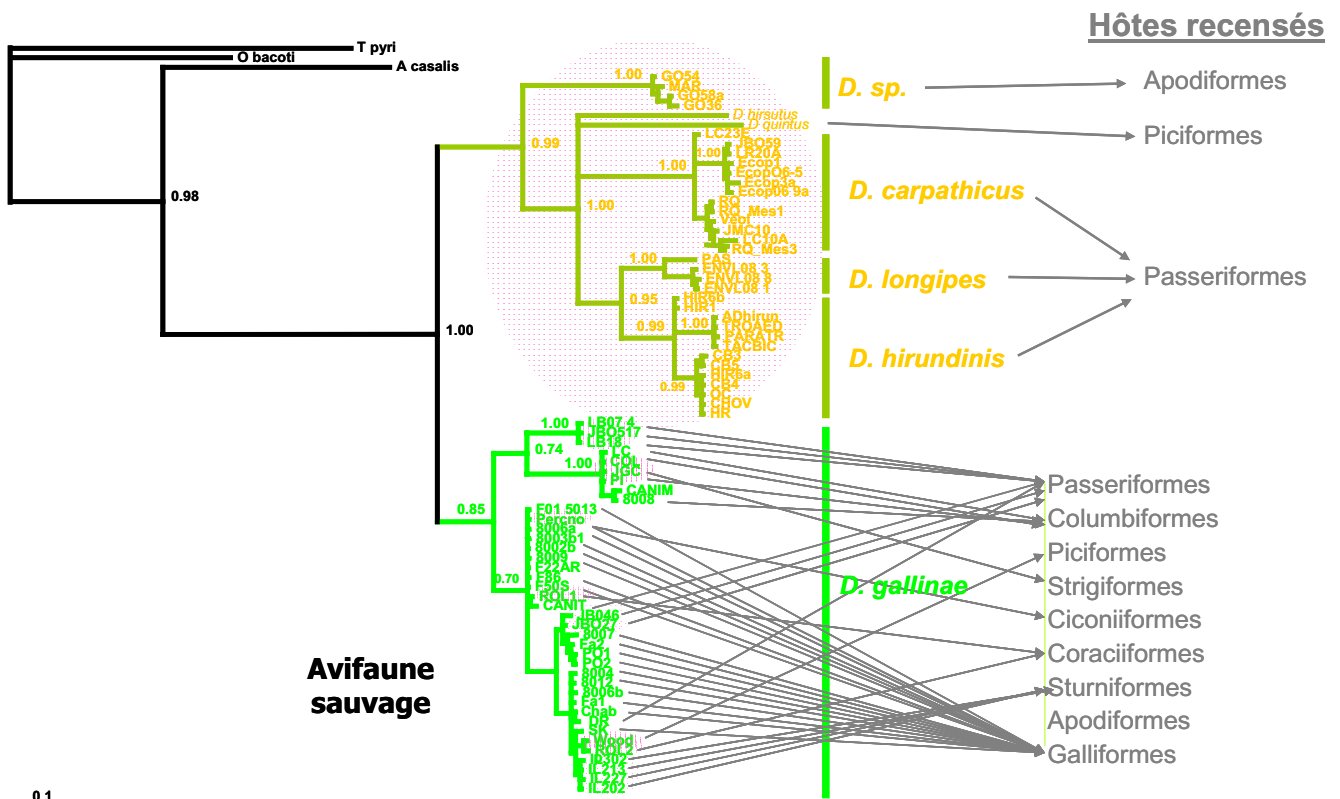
Hôtes recensés

T pyri
O bacoti
A casalis
0.98
1.00
1.00 GO54 MAR GO58a GO36
D hirsutus
D quintus
0.99
LC23E
JBO59
1.00 LC20A
1.00 Ecop1
Ecop06-5
Ecop3a
Ecop06 9a
1.00
RQ
RQ Mes1
Vsbl
JMC10
LC10A
RQ Mes3
1.00 PAS
ENVL08 3
ENVL08 2
ENVL08 1
0.95 Hir6b
Hir31
0.99 1.00 ADhirun
TROAED
PARATR
LACBIC
CB3
CBC
Hir6a
0.99 CB4
OL
CHOV
HR
1.00 LB07 4
JBO517
LB18
0.74
1.00 LC
COL
JGC
PI
CANIM
8008
0.85
F01 5013
Percho
8006a
8003b1
8002b
8009
F22AR
F86
F50S
0.70 ROL1
CANIT
JB046
JBO27
8007
Ea2
PO1
PO2
8004
8012
8006b
Ea1
Cbab
DR
SO
Mood
ROL2
IB302
IL213
IL227
IL202
0.1

D. sp.
D. carpathicus
D. longipes
D. hirundinis
D. gallinae

Apodiformes
Piciformes
Passeriformes

Passeriformes
Columbiformes
Piciformes
Strigiformes
Ciconiiformes
Coraciiformes
Sturniformes
Apodiformes
Galliformes

Avifaune sauvage